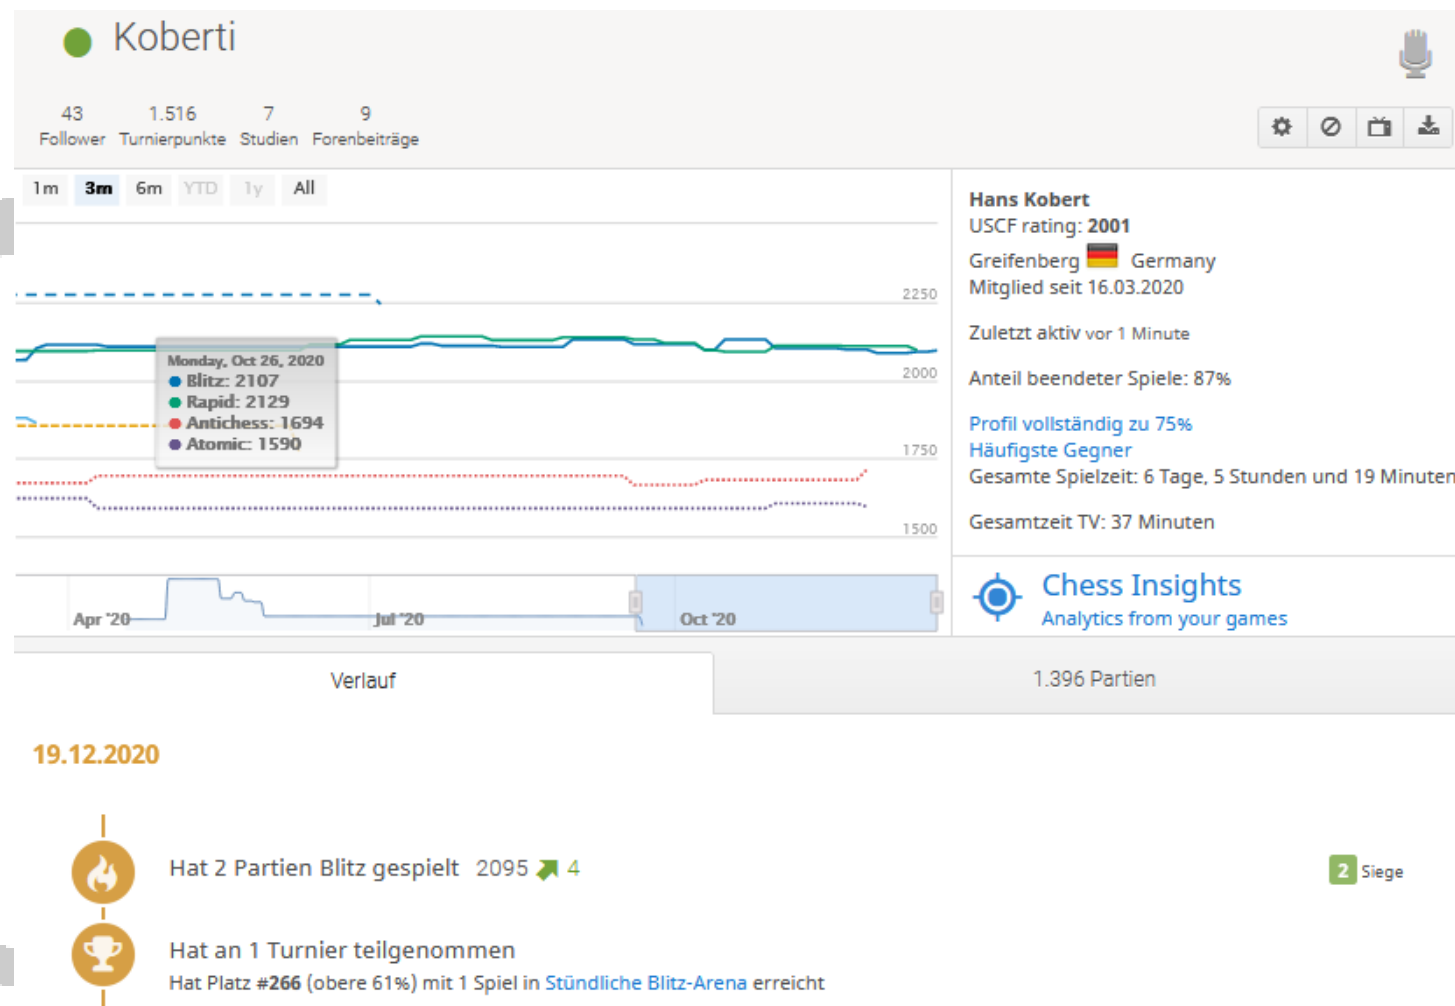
Koberti

43 Follower 1.516 Turnierpunkte 7 Studien 9 Forenbeiträge

1m 3m 6m YTD 1y All

2250
2000
1750
1500

Monday, Oct 26, 2020
Blitz: 2107
Rapid: 2129
Antichess: 1694
Atomic: 1590

Apr '20 Jul '20 Oct '20

Hans Kobert
USCF rating: 2001
Greifenberg Germany
Mitglied seit 16.03.2020

Zuletzt aktiv vor 1 Minute

Anteil beendeter Spiele: 87%

Profil vollständig zu 75%
Häufigste Gegner
Gesamte Spielzeit: 6 Tage, 5 Stunden und 19 Minuten

Gesamtzeit TV: 37 Minuten

Chess Insights
Analytics from your games

Verlauf

1.396 Partien

19.12.2020

Hat 2 Partien Blitz gespielt 2095 4

2 Siege

Hat an 1 Turnier teilgenommen
Hat Platz #266 (obere 61%) mit 1 Spiel in Stündliche Blitz-Arena erreicht